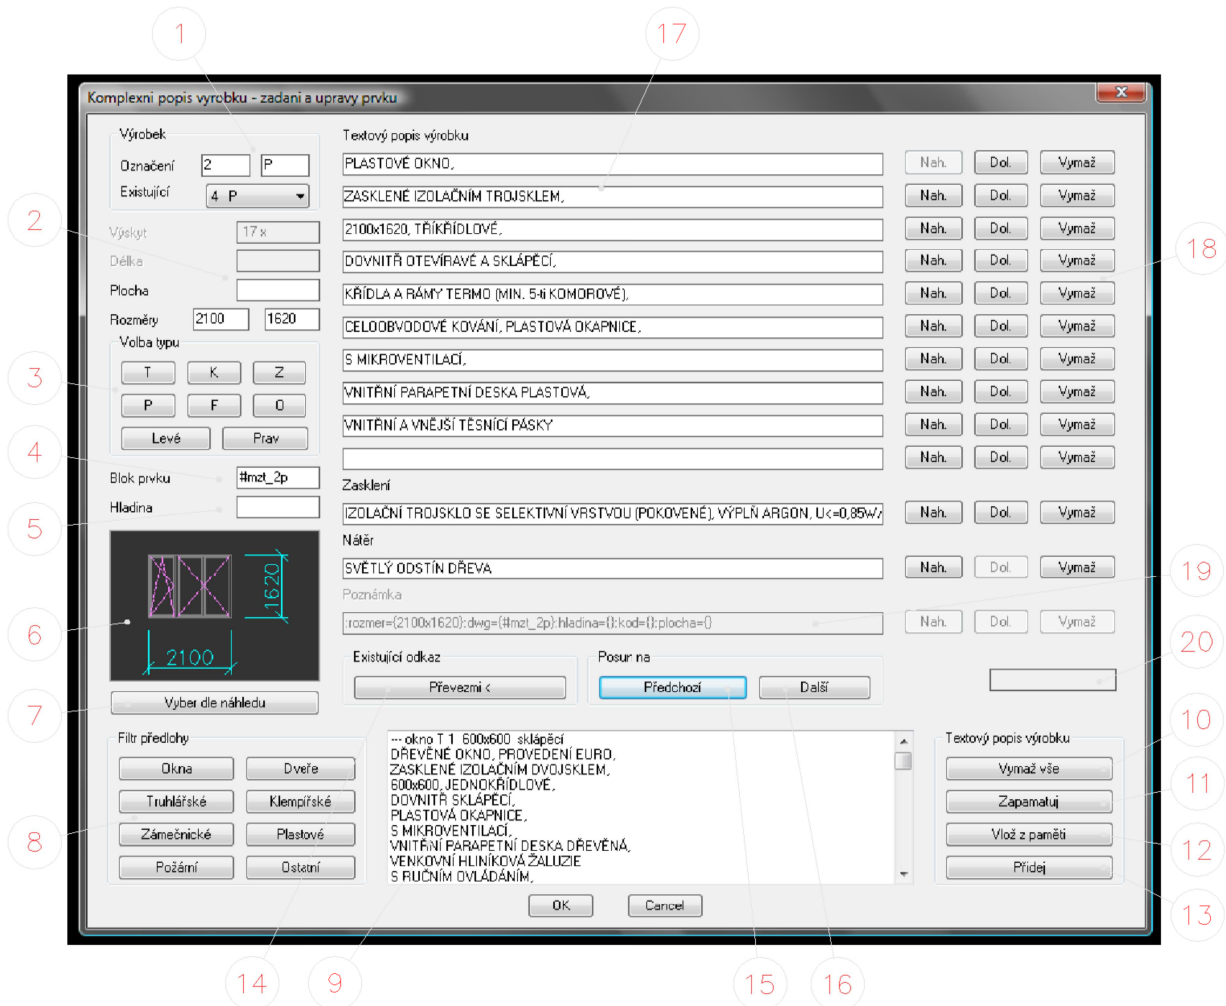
1

17

Komplexni popis vyrobku - zadani a upravy prvku

Výrobek

Označení 2 P

Existující 4 P

Textový popis výrobku

| | | | |
|---|---|---|---|
| PLASTOVÉ OKNO, | Nah. | Dol. | Vymaž |
| ZASKLENÉ IZOLAČNÍM TROJSKLEM, | Nah. | Dol. | Vymaž |
| 2100x1620, TŘÍKŘÍDLOVÉ, | Nah. | Dol. | Vymaž |
| DOVNITŘ OTEVÍRAVÉ A SKLÁPĚCÍ, | Nah. | Dol. | Vymaž |
| KŘÍDLA A RÁMY TERMO (MIN. 5-ti KOMOROVÉ), | Nah. | Dol. | Vymaž |
| CELOOBVODOVÉ KOVÁNÍ, PLASTOVÁ OKAPNICE, | Nah. | Dol. | Vymaž |
| S MIKROVENTILACÍ, | Nah. | Dol. | Vymaž |
| VNITŘNÍ PARAPETNÍ DESKA PLASTOVÁ, | Nah. | Dol. | Vymaž |
| VNITŘNÍ A VNĚJŠÍ TĚSNÍCÍ PÁSKY | Nah. | Dol. | Vymaž |
| | Nah. | Dol. | Vymaž |

2

18

Výskyt 17 x

Délka

Plocha

Rozměry 2100 1620

Volba typu

T K Z

P F O

Levé Prav

3

4

Blok prvku #mzt_2p

Hladina

5

Zasklení

IZOLAČNÍ TROJSKLO SE SELEKTIVNÍ VRSTVOU (POKOVENÉ), VÝPLŇ ARGON, U<=0,85W/ Nah. Dol. Vymaž

Nátěr

SVĚTLÝ ODSTÍN DŘEVA Nah. Dol. Vymaž

19

Poznámka

:rozmer={2100x1620}:dwg={#mzt_2p}:hladina={}:kod={}:plocha={} Nah. Dol. Vymaž

6

1620

2100

20

Existující odkaz

Převezmi <

Posun na

Předchozí Další

7

Vyber dle náhledu

Filtr předlohy

Okna Dveře

Truhlářské Klempířské

Zámečnické Plastové

Požární Ostatní

8

--- okno T 1 600x600 sklápěcí
DŘEVĚNÉ OKNO, PROVEDENÍ EURO,
ZASKLENÉ IZOLAČNÍM DVOJSKLEM,
600x600, JEDNOKŘÍDLOVÉ,
DOVNITŘ SKLÁPĚCÍ,
PLASTOVÁ OKAPNICE,
S MIKROVENTILACÍ,
VNITŘNÍ PARAPETNÍ DESKA DŘEVĚNÁ,
VENKOVNÍ HLINÍKOVÁ ŽALUZIE
S RUČNÍM OVLÁDÁNÍM,

Textový popis výrobku

Vymaž vše

Zapamatuj

Vlož z paměti

Přidej

10

11

12

13

OK Cancel

14 9 15 16